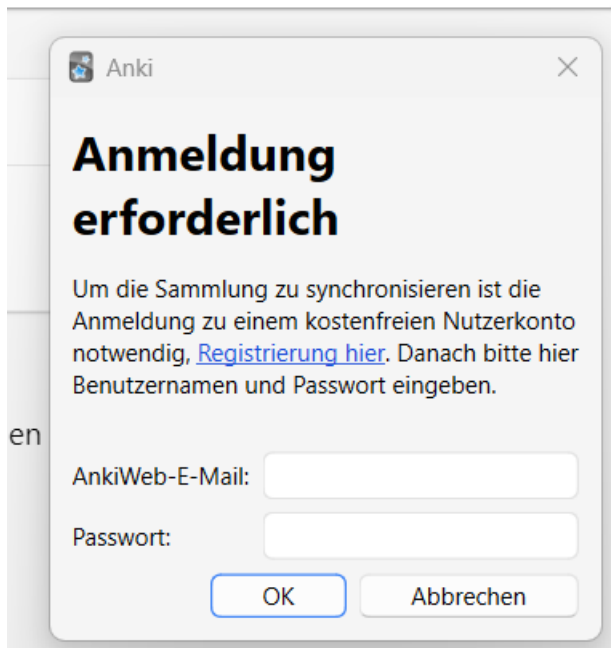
Anki

Anmeldung erforderlich

Um die Sammlung zu synchronisieren ist die Anmeldung zu einem kostenfreien Nutzerkonto notwendig, Registrierung hier. Danach bitte hier Benutzernamen und Passwort eingeben.

en

AnkiWeb-E-Mail:

Passwort:

OK Abbrechen